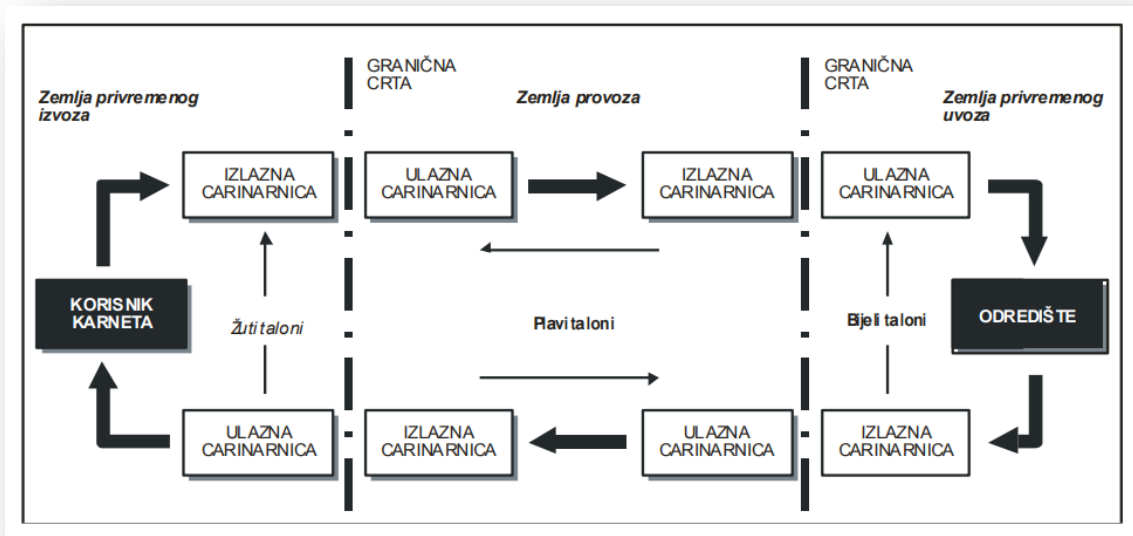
GRANIČNA CRTA

GRANIČNA CRTA

Zemlja privremenog izvoza

Zemlja provoza

Zemlja privremenog uvoza

IZLAZNA CARINARNICA

ULAZNA CARINARNICA

IZLAZNA CARINARNICA

ULAZNA CARINARNICA

KORISNIK KARNETA

Žuti taloni

Plavi taloni

Bijeli taloni

ODREDIŠTE

ULAZNA CARINARNICA

IZLAZNA CARINARNICA

ULAZNA CARINARNICA

IZLAZNA CARINARNICA